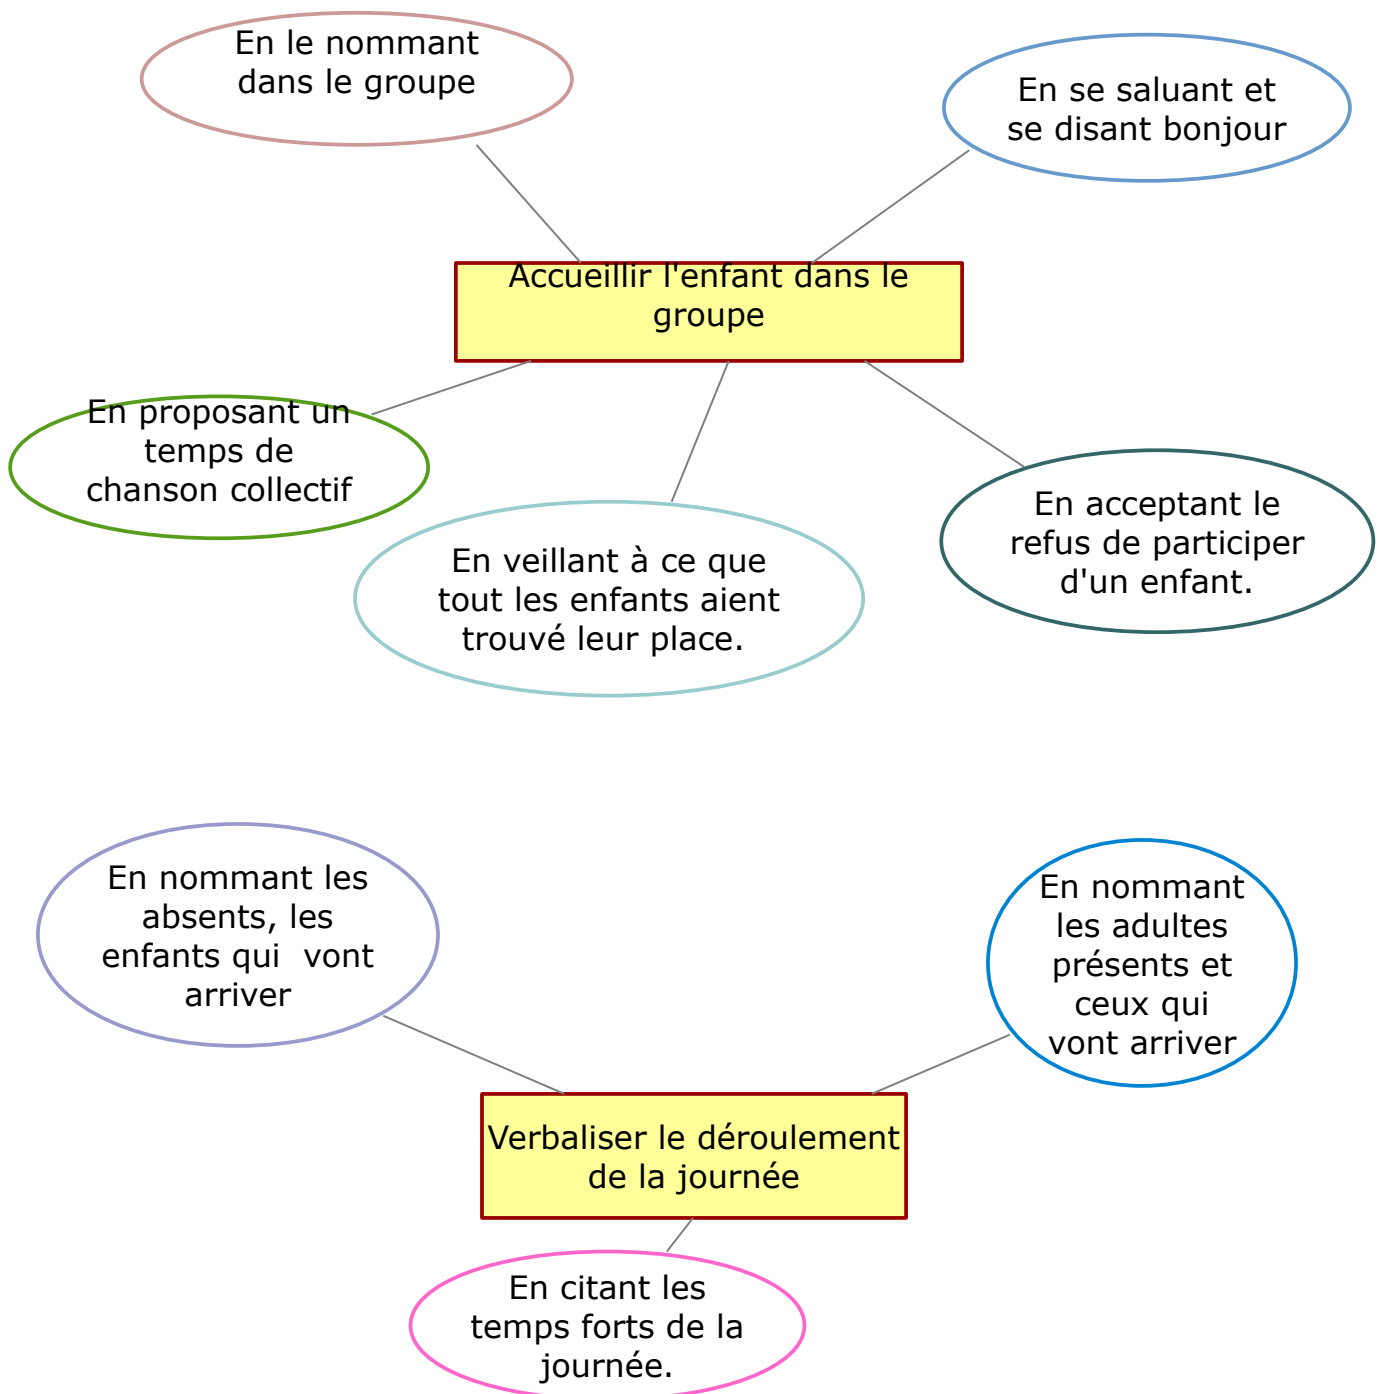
En le nommant dans le groupe

En se saluant et se disant bonjour

Accueillir l'enfant dans le groupe

En proposant un temps de chanson collectif

En veillant à ce que tout les enfants aient trouvé leur place.

En acceptant le refus de participer d'un enfant.

En nommant les absents, les enfants qui vont arriver

En nommant les adultes présents et ceux qui vont arriver

Verbaliser le déroulement de la journée

En citant les temps forts de la journée.